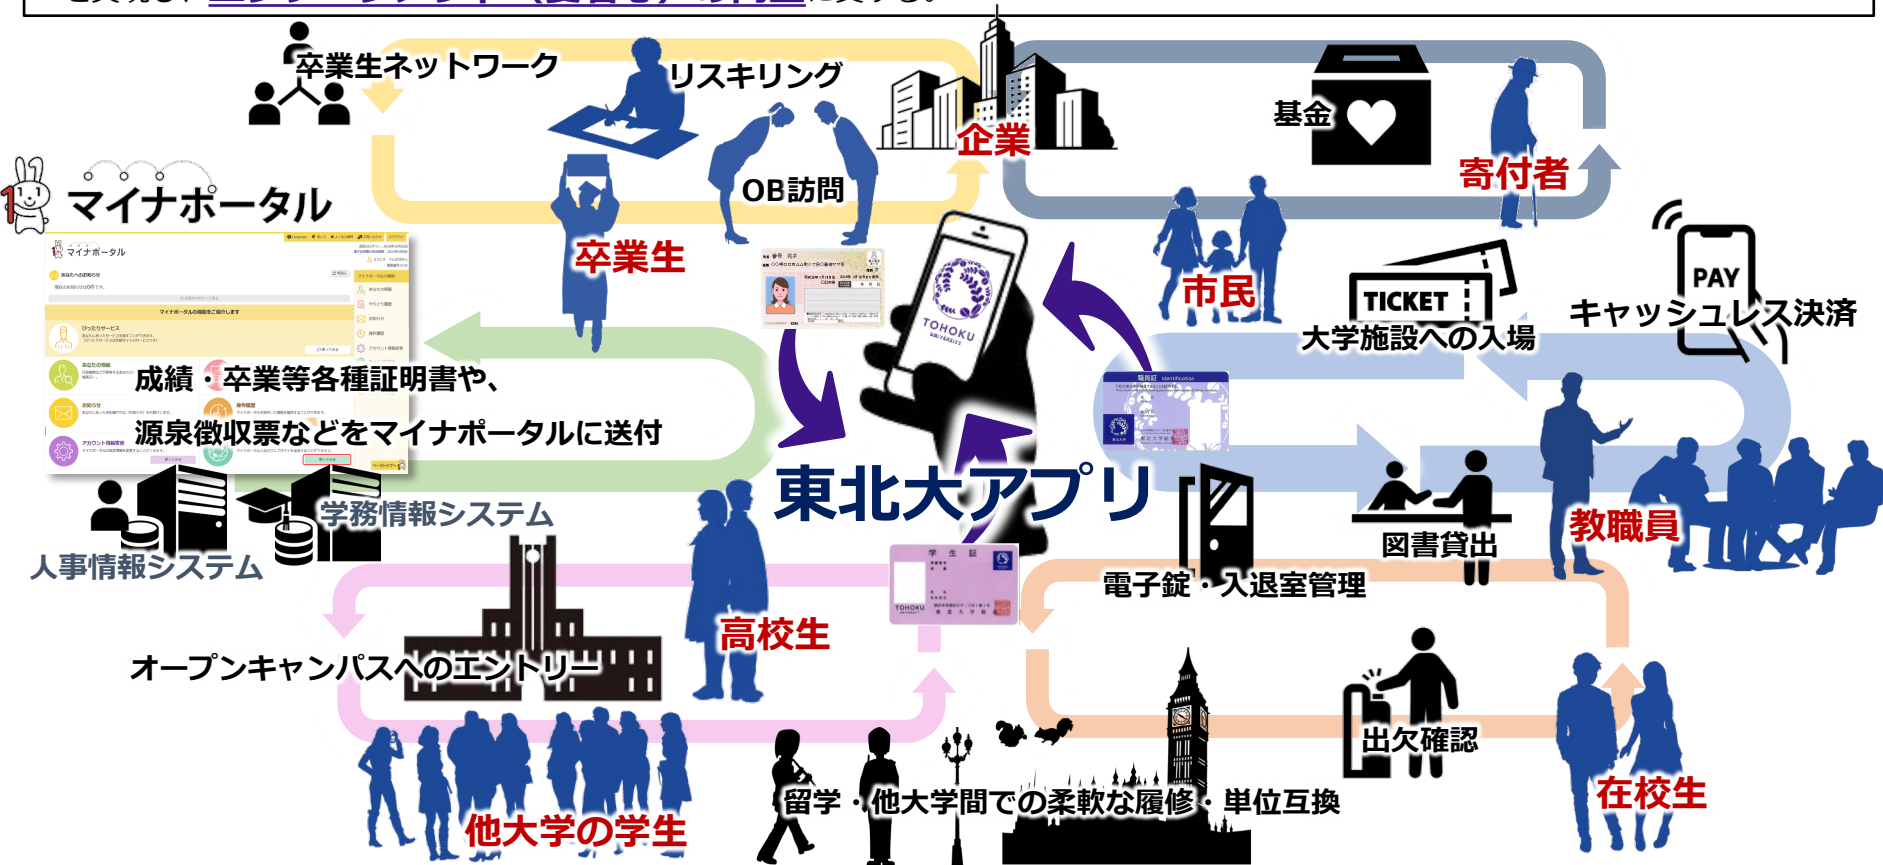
卒業生ネットワーク
リスキリング
企業
基金
寄付者
マイナポータル
OB訪問
卒業生
市民
TICKET
大学施設への入場
PAY
キャッシュレス決済
成績・卒業等各種証明書や、
源泉徴収票などをマイナポータルに送付
TOHOKU
東北大アプリ
学務情報システム
人事情報システム
図書貸出
教職員
電子錠・入退室管理
高校生
オープンキャンパスへのエントリー
出欠確認
留学・他大学間での柔軟な履修・単位互換
在校生
他大学の学生